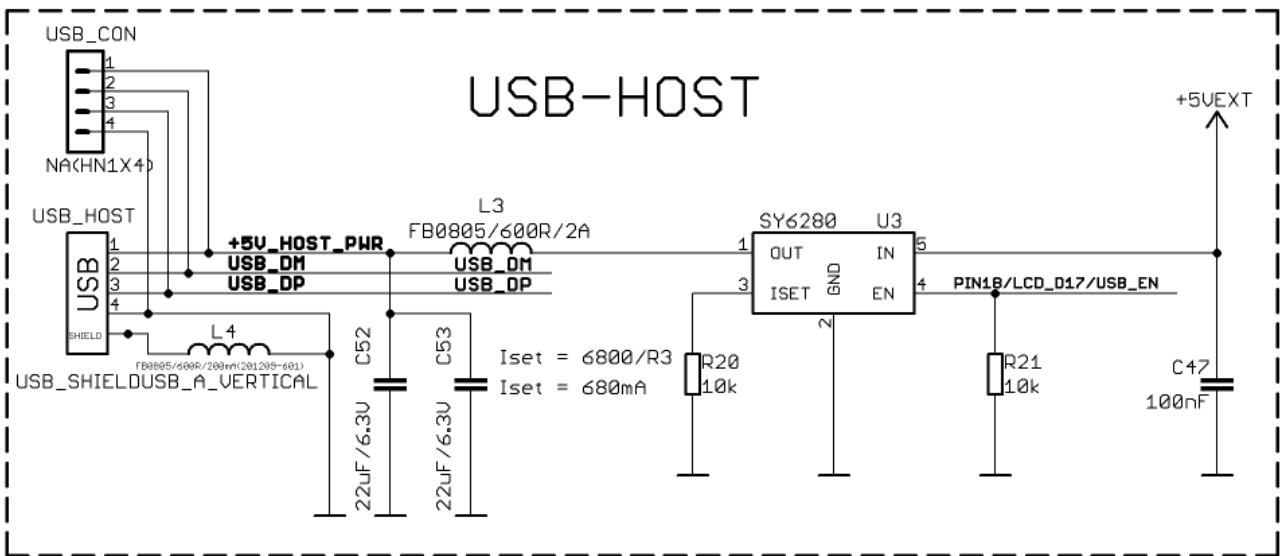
USB_CON
1
2
3
4
NA(HN1X4)

USB-HOST

+5VEXT

USB_HOST
USB
1
2
3
4
SHIELD

+5V_HOST_PWR
USB_DM
USB_DP

L3
FB0805/600R/2A
USB_DM
USB_DP

SY6280
U3
1 OUT
IN 5
3 ISET
GND
EN 4
2

PIN18/LCD_D17/USB_EN

L4
FB0805/600R/200mA(201209-601)
USB_SHIELDUSB_A_VERTICAL

C52
22uF/6.3V
C53
22uF/6.3V

Iset = 6800/R3
Iset = 680mA

R20
10k

R21
10k

C47
100nF